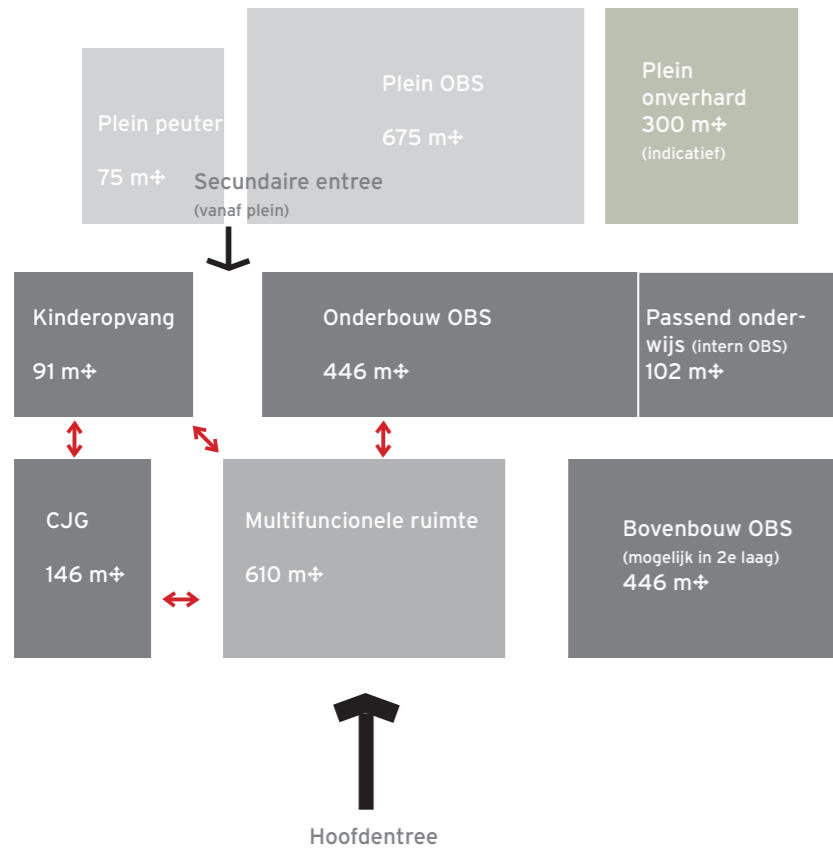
Plein peuter

75 m✢

Plein OBS

675 m✢

Plein onverhard
300 m✢
(indicatief)

Secundaire entree
(vanaf plein)

Kinderopvang

91 m✢

Onderbouw OBS

446 m✢

Passend onderwijs (intern OBS)
102 m✢

CJG

146 m✢

Multifuncionele ruimte

610 m✢

Bovenbouw OBS
(mogelijk in 2e laag)
446 m✢

Hoofdentree